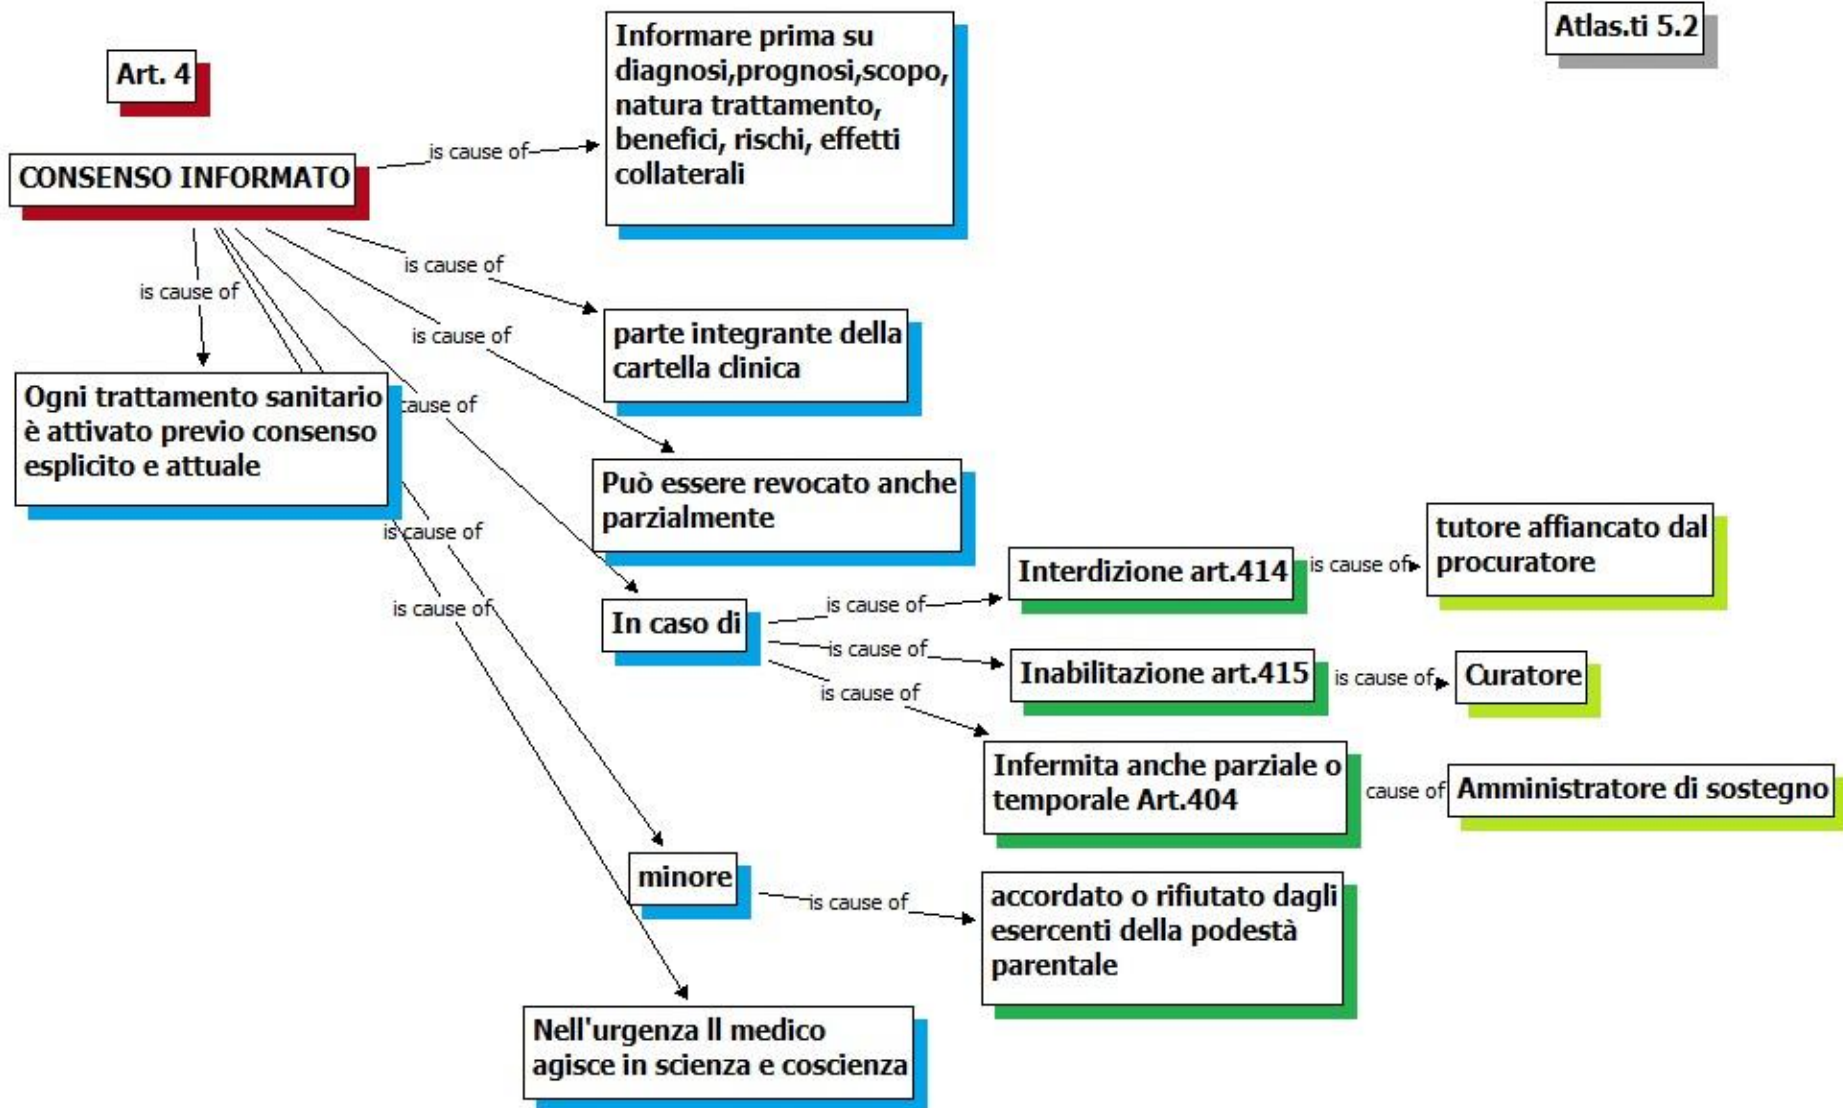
Art. 4

Atlas.ti 5.2

CONSENSO INFORMATO

is cause of

Informare prima su diagnosi,prognosi,scopo, natura trattamento, benefici, rischi, effetti collaterali

is cause of

is cause of

parte integrante della cartella clinica

is cause of

Ogni trattamento sanitario è attivato previo consenso esplicito e attuale

cause of

Può essere revocato anche parzialmente

is cause of

is cause of

In caso di

is cause of

Interdizione art.414

is cause of

tutore affiancato dal procuratore

is cause of

Inabilitazione art.415

is cause of

Curatore

is cause of

Infermita anche parziale o temporale Art.404

cause of

Amministratore di sostegno

minore

is cause of

accordato o rifiutato dagli esercenti della podestà parentale

Nell'urgenza ll medico agisce in scienza e coscienza